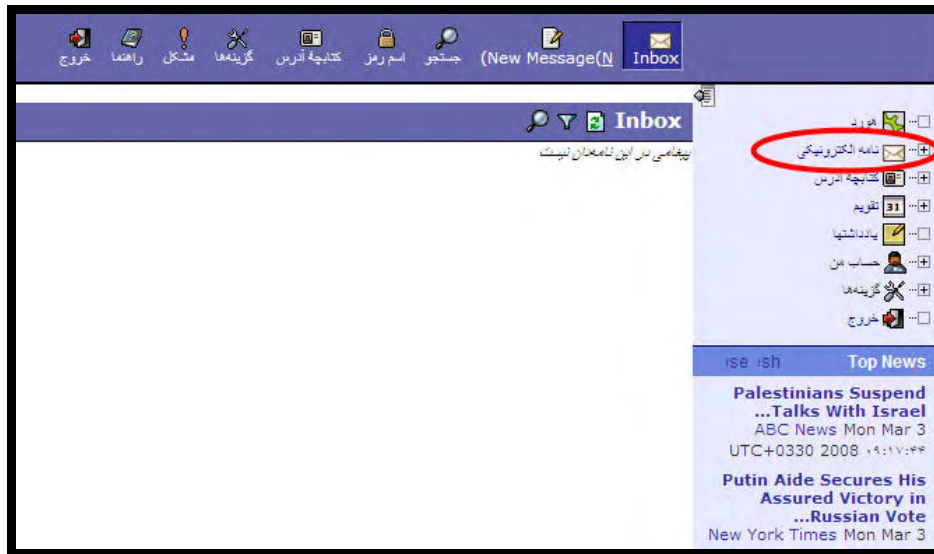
خروج راهنما مشکل گزینه‌ها کتابچهٔ آدرس اسم رمز جستجو New Message(N) Inbox

Inbox

پیغامی در این نامه‌دان نیست

ورود
نامه الکترونیکی
کتابچهٔ آدرس
تقویم
یادداشتها
حساب من
گزینه‌ها
خروج

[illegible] Top News

Palestinians Suspend ...Talks With Israel
ABC News Mon Mar 3 UTC+0330 2008 ۰۹:۱۷:۴۴

Putin Aide Secures His Assured Victory in ...Russian Vote
New York Times Mon Mar 3